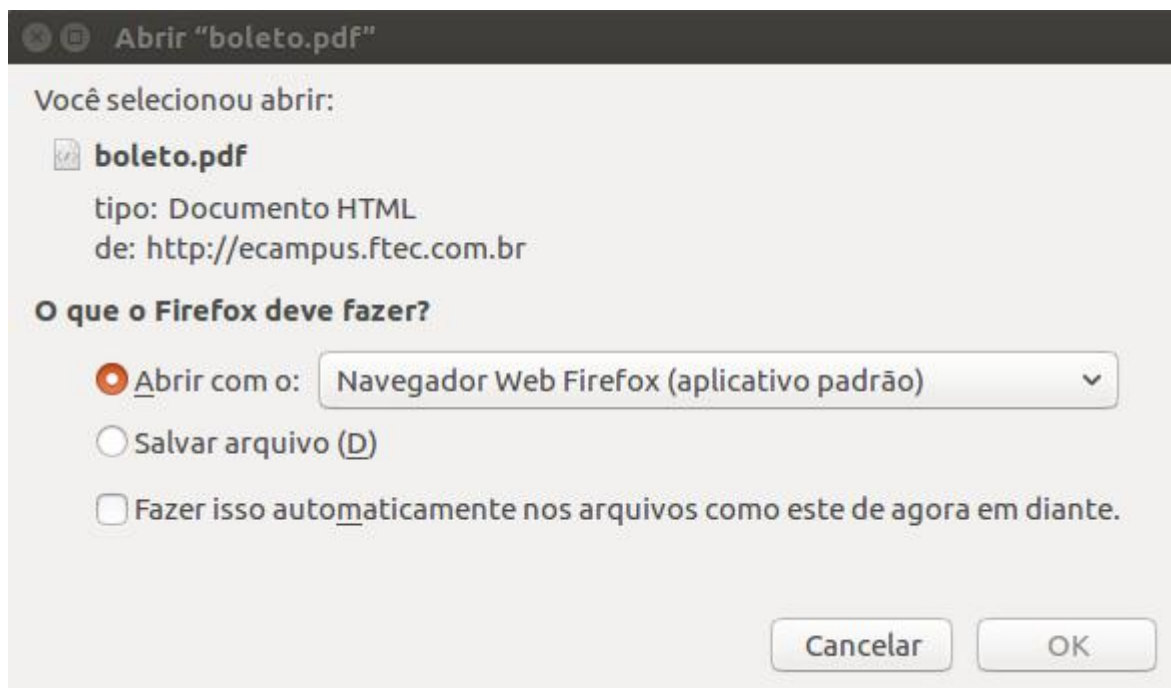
Abrir "boleto.pdf"

Você selecionou abrir:

boleto.pdf

tipo: Documento HTML
de: http://ecampus.ftec.com.br

O que o Firefox deve fazer?

Abrir com o: Navegador Web Firefox (aplicativo padrão)

Salvar arquivo (D)

Fazer isso automaticamente nos arquivos como este de agora em diante.

Cancelar OK